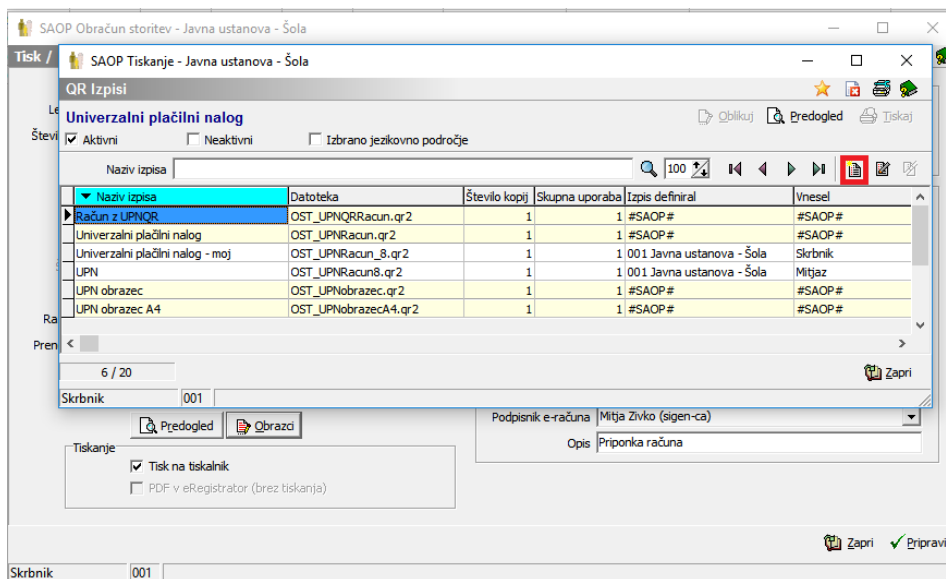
SAOP Obračun storitev - Javna ustanova - Šola

Tisk /

SAOP Tiskanje - Javna ustanova - Šola

QR Izpisi

Univerzalni plačilni nalog

Oblikuj Predogled Tiskaj

Aktivni Neaktivni Izbrano jezikovno področje

Naziv izpisa 100

| Naziv izpisa | Datoteka | Število kopij | Skupna uporaba | Izpis definiral | Vnesel |
|---|---|---|---|---|---|
| Račun z UPNQR | OST_UPNQRRacun.qr2 | 1 | 1 | #SAOP# | #SAOP# |
| Univerzalni plačilni nalog | OST_UPNRacun.qr2 | 1 | 1 | #SAOP# | #SAOP# |
| Univerzalni plačilni nalog - moj | OST_UPNRacun_8.qr2 | 1 | 1 | 001 Javna ustanova - Šola | Skrbnik |
| UPN | OST_UPNRacun8.qr2 | 1 | 1 | 001 Javna ustanova - Šola | Mitjaz |
| UPN obrazec | OST_UPNobrazec.qr2 | 1 | 1 | #SAOP# | #SAOP# |
| UPN obrazec A4 | OST_UPNobrazecA4.qr2 | 1 | 1 | #SAOP# | #SAOP# |

6 / 20

Zapri

Skrbnik 001

Le
Števi
Ra
Pren

Predogled Obrazci

Podpisnik e-računa Mitja Zivko (sigen-ca)

Opis Priponka računa

Tiskanje

Tisk na tiskalnik

PDF v eRegistrator (brez tiskanja)

Zapri Pripravi

Skrbnik 001